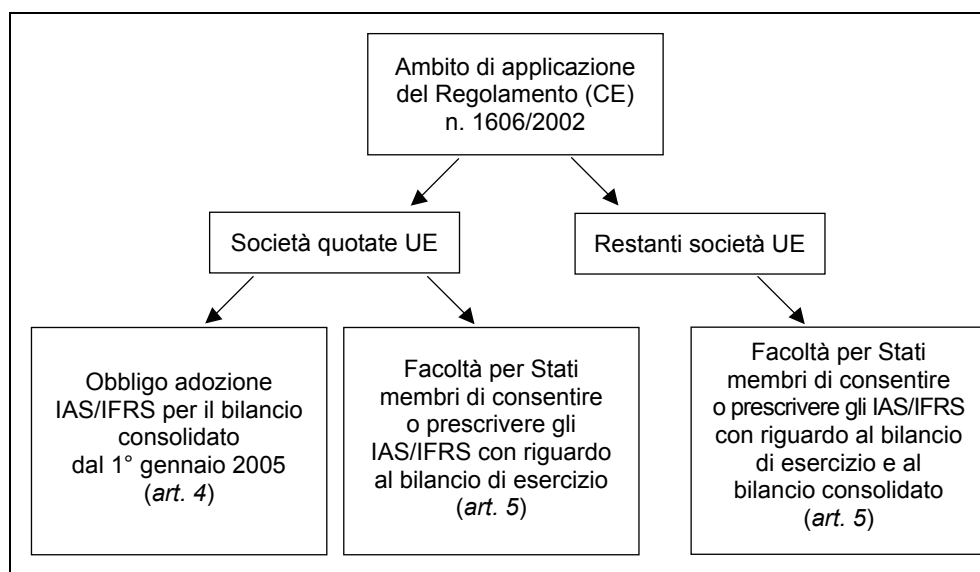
Ambito di applicazione del Regolamento (CE) n. 1606/2002

Società quotate UE

Restanti società UE

Obbligo adozione IAS/IFRS per il bilancio consolidato dal 1° gennaio 2005 (*art. 4*)

Facoltà per Stati membri di consentire o prescrivere gli IAS/IFRS con riguardo al bilancio di esercizio (*art. 5*)

Facoltà per Stati membri di consentire o prescrivere gli IAS/IFRS con riguardo al bilancio di esercizio e al bilancio consolidato (*art. 5*)